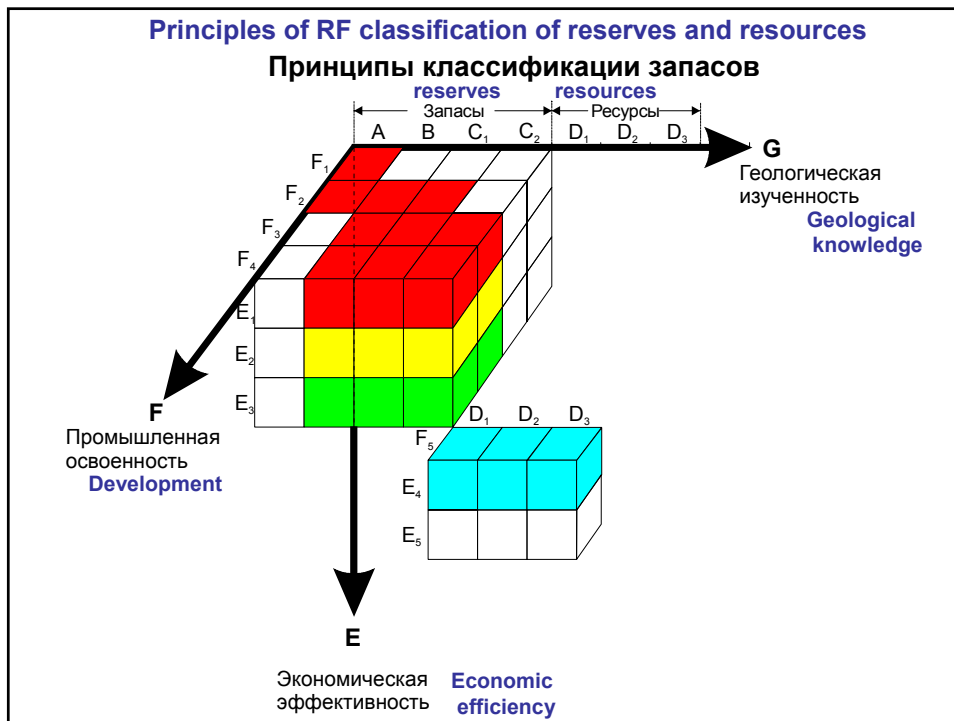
Principles of RF classification of reserves and resources

Принципы классификации запасов

reserves

Запасы

resources

Ресурсы

A B $C_1$ $C_2$ $D_1$ $D_2$ $D_3$

G

Геологическая изученность

Geological knowledge

$F_1$

$F_2$

$F_3$

$F_4$

$E_1$

$E_2$

$E_3$

F

Промышленная освоенность

Development

$D_1$ $D_2$ $D_3$

$F_5$

$E_4$

$E_5$

E

Экономическая эффективность

Economic efficiency